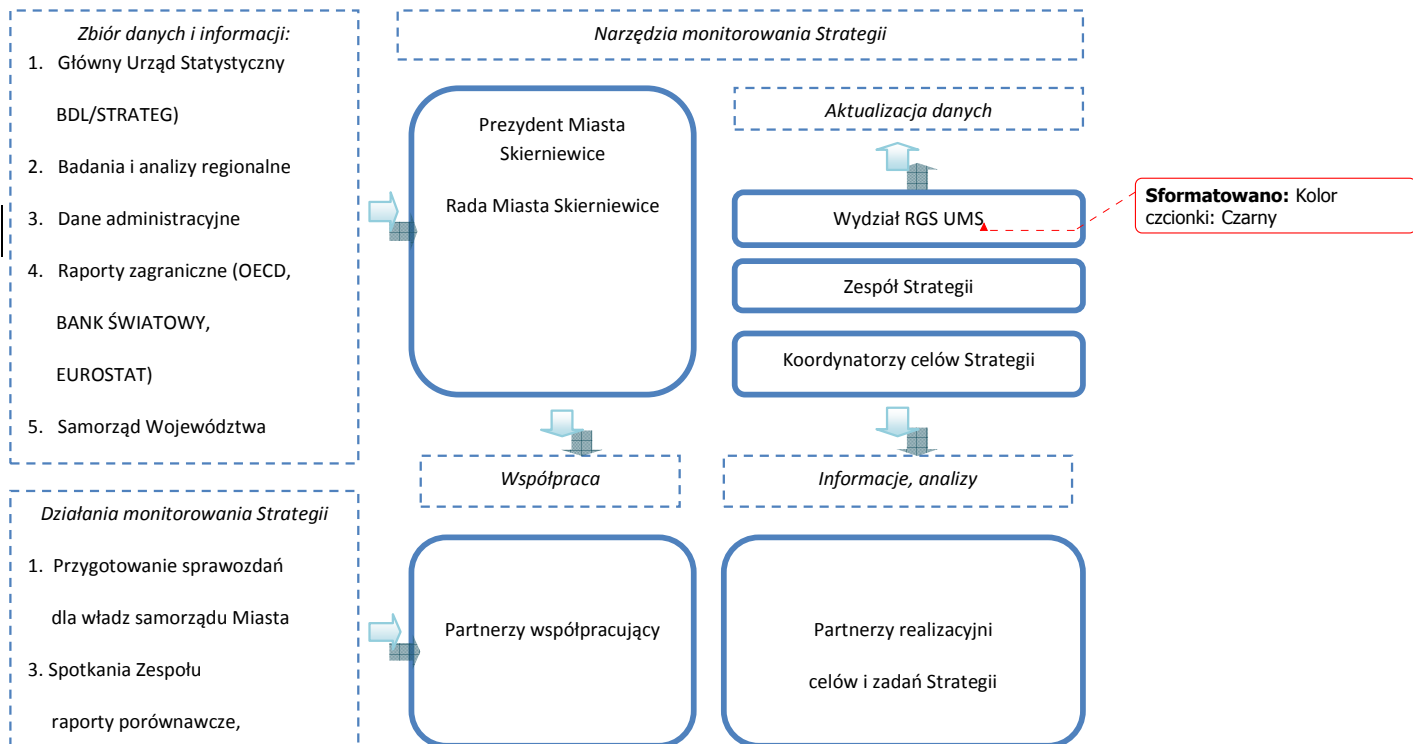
Zbiór danych i informacji:

1. Główny Urząd Statystyczny BDL/STRATEG)
2. Badania i analizy regionalne
3. Dane administracyjne
4. Raporty zagraniczne (OECD, BANK ŚWIATOWY, EUROSTAT)
5. Samorząd Województwa

Narzędzia monitorowania Strategii

Prezydent Miasta Skierniewice

Rada Miasta Skierniewice

Aktualizacja danych

Wydział RGS UMS

Sformatowano: Kolor czcionki: Czarny

Zespół Strategii

Koordynatorzy celów Strategii

Współpraca

Informacje, analizy

Działania monitorowania Strategii

1. Przygotowanie sprawozdań dla władz samorządu Miasta
3. Spotkania Zespołu raporty porównawcze,

Partnerzy współpracujący

Partnerzy realizacyjni celów i zadań Strategii